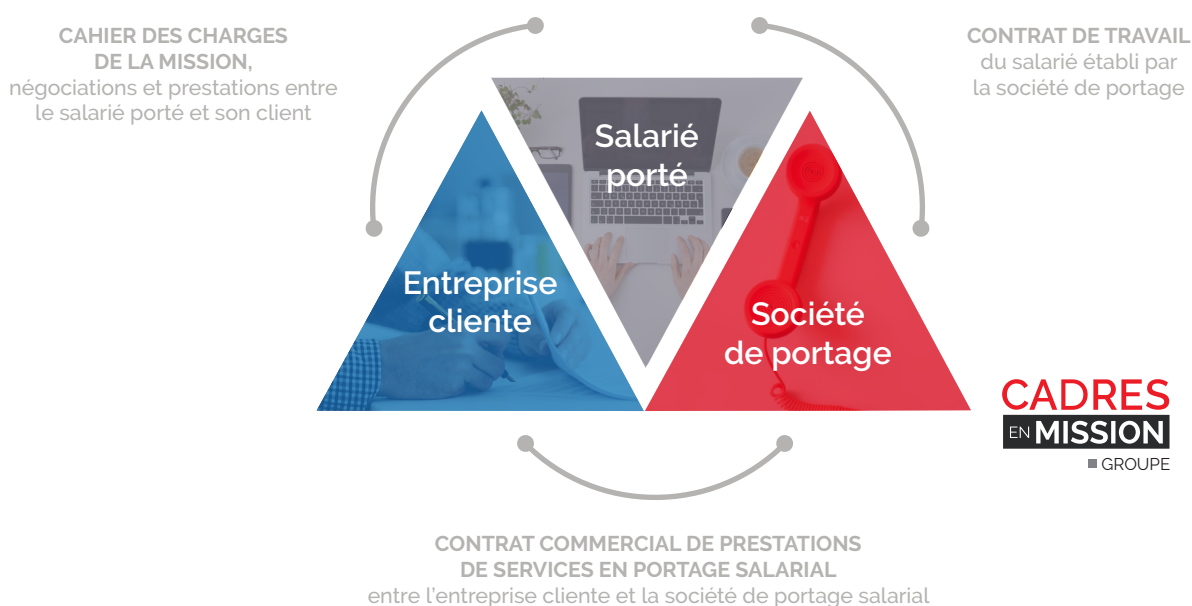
CAHIER DES CHARGES
DE LA MISSION,
négociations et prestations entre le salarié porté et son client

Salarié porté

CONTRAT DE TRAVAIL
du salarié établi par la société de portage

Entreprise cliente

Société de portage

CADRES
EN MISSION
GROUPE

CONTRAT COMMERCIAL DE PRESTATIONS
DE SERVICES EN PORTAGE SALARIAL
entre l'entreprise cliente et la société de portage salarial